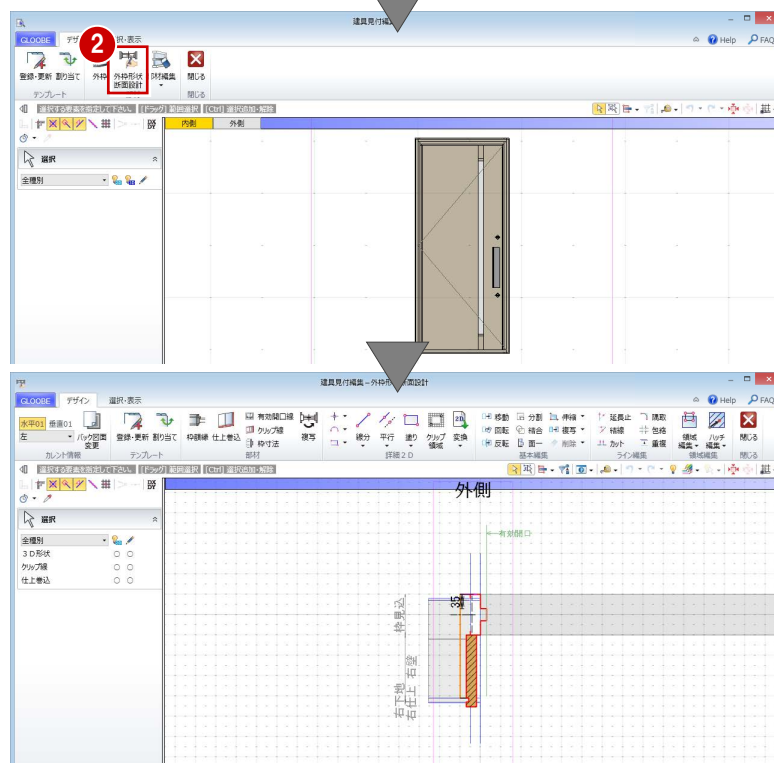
建具見付編集

GLOOBE デザ 択・表示

Help FAQ

登録・更新 割り当て 外枠 外枠形状断面設計 部材編集 閉じる

テンプレート 閉じる

選択する要素を指定して下さい。 [ドラッグ] 範囲選択 [Ctrl] 選択追加・解除

内側 外側

選択

全種別

建具見付編集 - 外枠形 面設計

GLOOBE デザイン 選択・表示

Help FAQ

水平01 垂直01

左

バック図面変更

カレント情報

登録・更新 割り当て

テンプレート

枠調整 仕上巻込 有効開口線 クリップ線 枠寸法

部材

複写

線分 平行 塗り クリップ領域 変換

詳細2D

移動 回転 反転 分割 結合 面一 伸縮 複写 削除

基本編集

延長止 補線 カット 隅取 包絡 重複

ライン編集

領域編集 ハッチ編集

領域編集

閉じる

閉じる

選択する要素を指定して下さい。 [ドラッグ] 範囲選択 [Ctrl] 選択追加・解除

選択

全種別

3D形状 ○ ○

クリップ線 ○ ○

仕上巻込 ○ ○

外側

有効開口

35

枠見込

右壁

右下地

右仕上